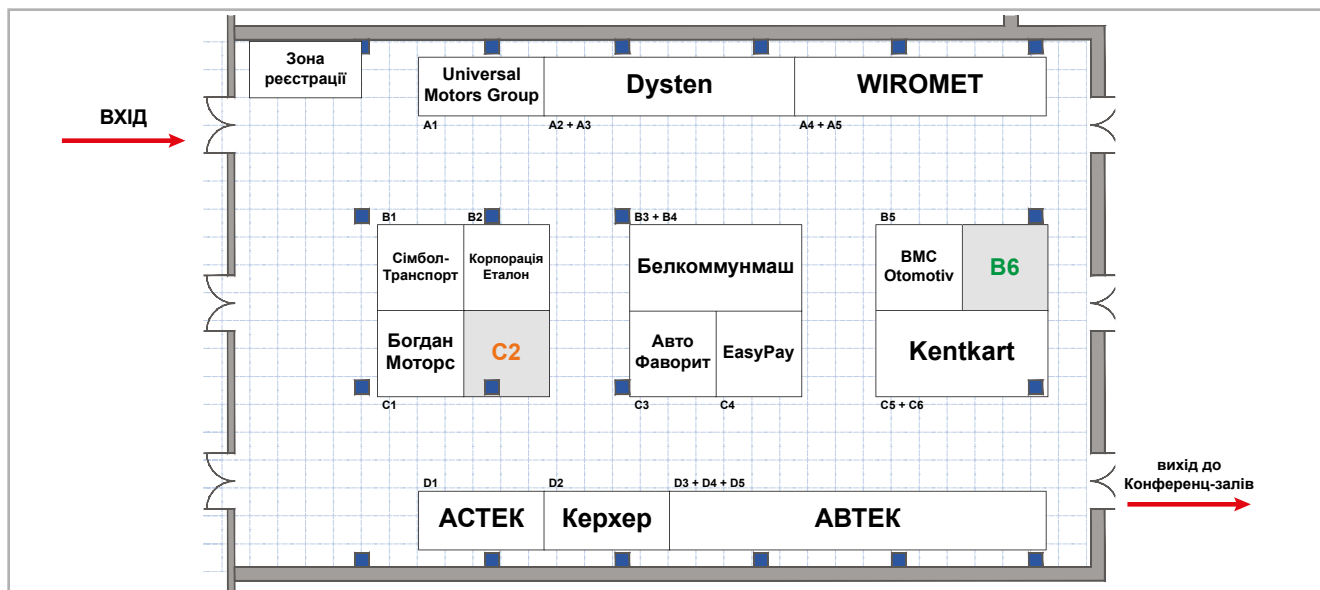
Зона реєстрації

ВХІД

Universal Motors Group
A1

Dysten
A2 + A3

WIROMET
A4 + A5

B1
B2
Сімбол-Транспорт
Корпорація Еталон
Богдан Моторс
C2
C1

B3 + B4
Белкоммунмаш
Авто Фаворит
EasyPay
C3
C4

B5
BMC Otomotiv
B6
Kentkart
C5 + C6

вихід до Конференц-залів

D1
АСТЕК
D2
Керхер
D3 + D4 + D5
АВТЕК